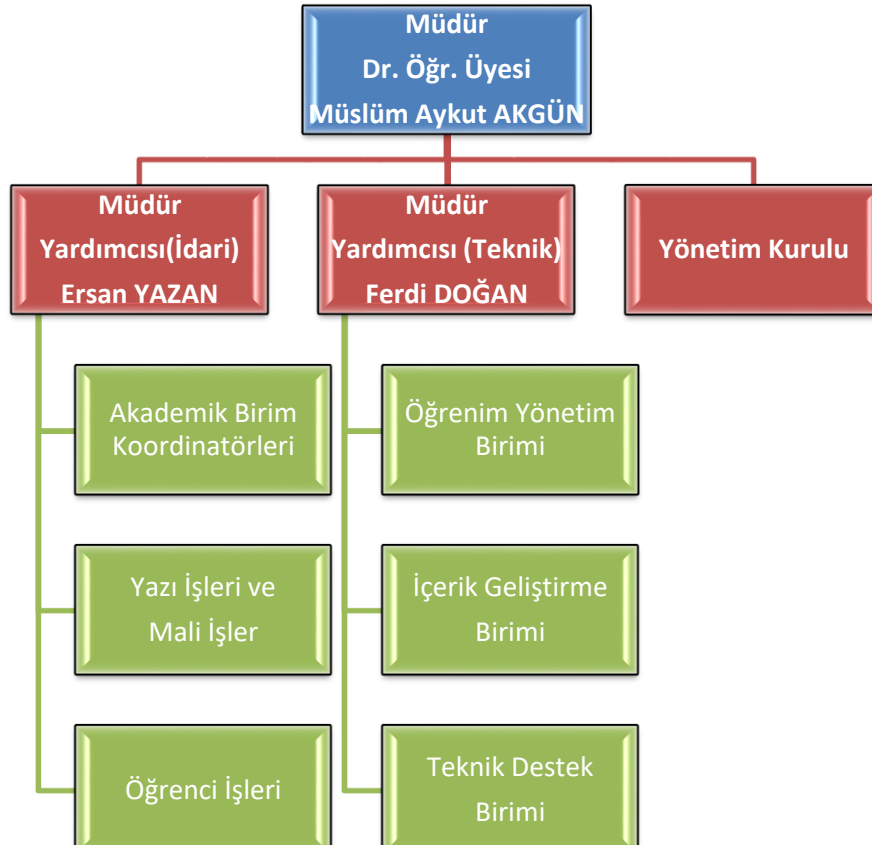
Müdür
Dr. Öğr. Üyesi
Müslüm Aykut AKGÜN

Müdür
Yardımcısı(İdari)
Ersan YAZAN

Müdür
Yardımcısı (Teknik)
Ferdi DOĞAN

Yönetim Kurulu

Akademik Birim Koordinatörleri

Yazı İşleri ve Mali İşler

Öğrenci İşleri

Öğrenim Yönetim Birimi

İçerik Geliştirme Birimi

Teknik Destek Birimi